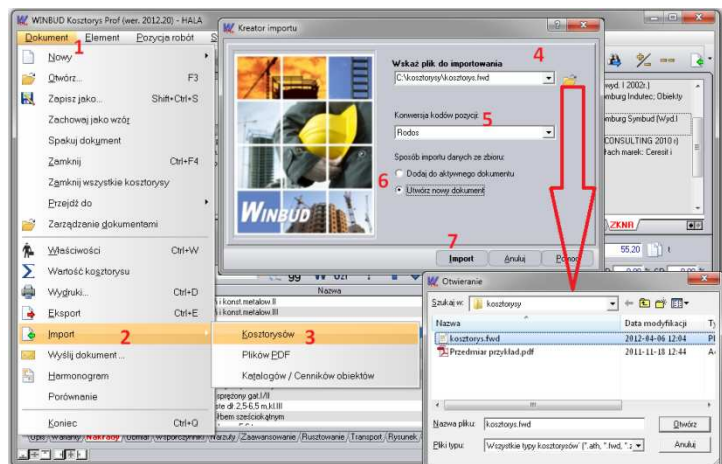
WINBUD Kosztorys Prof (wer. 2012.20) - HALA

Dokument 1 Element Pozycja robót

Nowy
Otwórz... F3
Zapisz jako... Shift+Ctrl+S
Zachowaj jako wzór
Spakuj dokument
Zamknij Ctrl+F4
Zamknij wszystkie kosztorysy
Przejdź do
Zarządzanie dokumentami
Właściwości Ctrl+W
Wartość kosztorysu
Wydruki... Ctrl+D
Eksport Ctrl+E
Import 2
Wyślij dokument...
Harmonogram
Porównanie
Koniec Ctrl+Q

Kosztorysów 3
Plików PDF
Katalogów / Cenników obiektów

Kreator importu

WINBUD

Wskaż plik do importowania 4
C:\kosztorysy\kosztorys.fwd

Konwersja kodów pozycji: 5
Rodos

Sposób importu danych ze zbioru:
6
Dodaj do aktywnego dokumentu
Utwórz nowy dokument

7
Import Anuluj Pomoc

Wyd. I 2002r.)
mburg Indulec; Obiekty
mburg Symbud (Wyd.I
CONSULTING 2010 r)
ach marek: Ceresit i
ZKNR
55,20

Nazwa
i konst.metalow.II
i konst.metalow.III
sprężony gat.I/II
ste dł.2,5-6,5 m,kl.III
bem sześciennym

Opis Warianty Nakłady Obmiar Współczynniki Narzuty Zaawansowanie Rusztowanie Transport Rysunek

Otwieranie
Szukaj w: kosztorysy
Nazwa | Data modyfikacji | Ty
kosztorys.fwd | 2012-04-06 12:04 | Pl
Przedmiar przykład.pdf | 2011-11-18 12:44 | Ad

Nazwa pliku: kosztorys.fwd Otwórz
Pliki typu: Wszystkie typy kosztorysów (*.ath, *.fwd, *. Anuluj